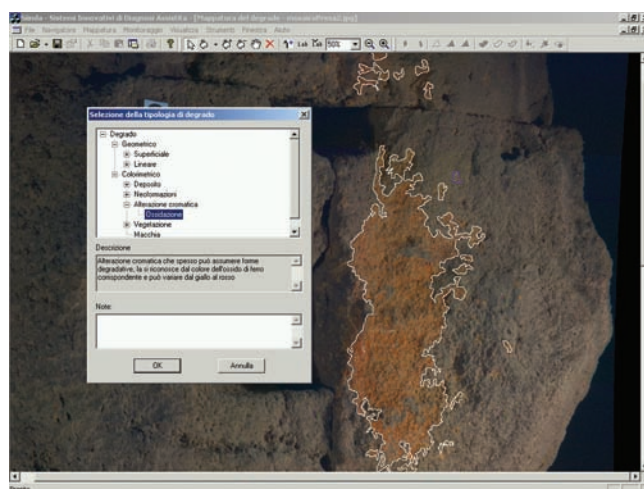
Sinda - Sistema Innovativo di Diagnosi Assistita - [Mappatura del degrado - mosaicoPrima2.jpg]

File Navigatore Mappatura Monitoraggio Visualizza Strumenti Finestra Aiuto

50%

Selezione della tipologia di degrado

Degrado
Geometrico
Superficiale
Lineare
Colorimetrico
Deposito
Neoformazioni
Alterazione cromatica
Ossidazione
Vegetazione
Macchia

Descrizione

Alterazione cromatica che spesso può assumere forme degradative, la si riconosce dal colore dell'ossido di ferro corrispondente e può variare dal giallo al rosso

Note

OK

Annulla